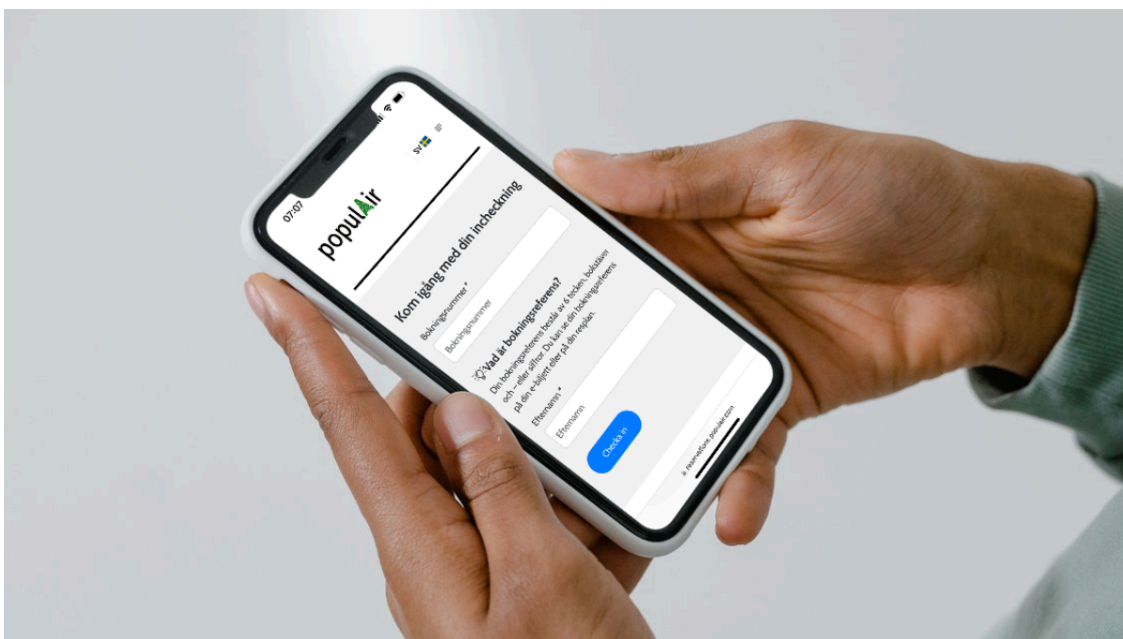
07:07

SV

populAir

Kom igång med din incheckning

Bokningsnummer *

Bokningsnummer

Vad är bokningsreferens?

Din bokningsreferens består av 6 tecken, bokstäver och – eller siffror. Du kan se din bokningsreferens på din e-biljett eller på din resplan.

Efternamn *

Efternamn

Checka in

reservations.populair.com